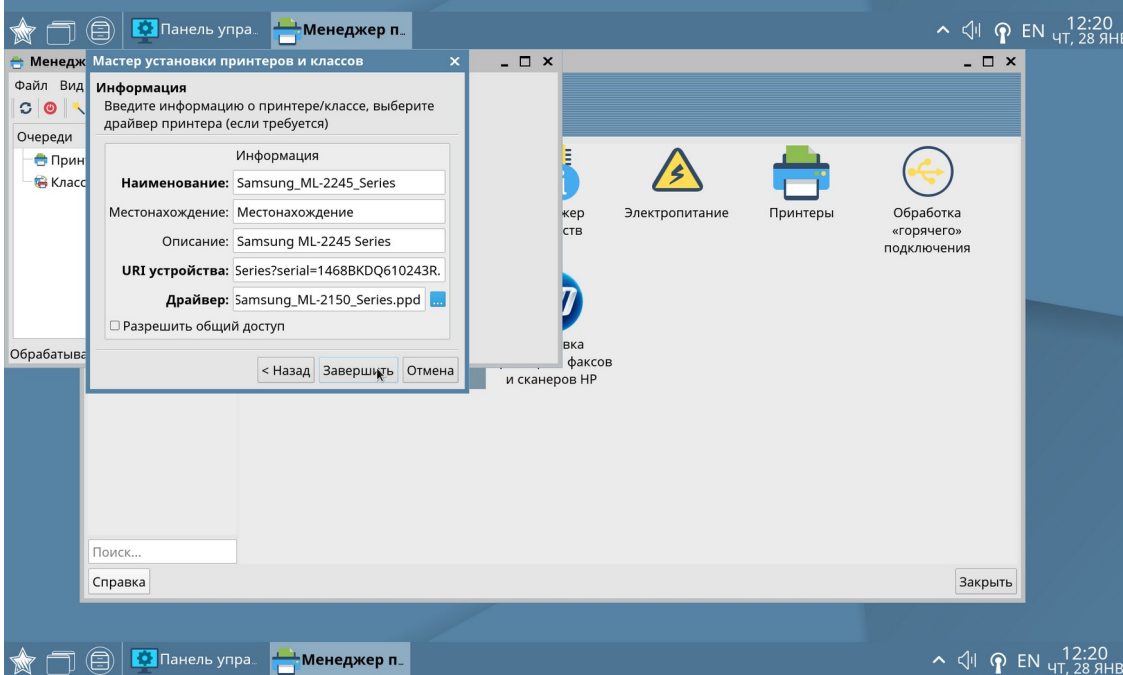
Панель упра.. Менеджер п.. EN 12:20 чт, 28 янв

Менедж
Файл Вид
Очереди
Прин
Класс
Обрабатыва

Мастер установки принтеров и классов

Информация
Введите информацию о принтере/классе, выберите драйвер принтера (если требуется)

Информация
Наименование: Samsung_ML-2245_Series
Местонахождение: Местонахождение
Описание: Samsung ML-2245 Series
URI устройства: Series?serial=1468BKDQ610243R.
Драйвер: Samsung_ML-2150_Series.ppd
Разрешить общий доступ

< Назад Завершить Отмена

жер ств
Электропитание
Принтеры
Обработка «горячего» подключения
вка факсов и сканеров HP

Поиск...
Справка
Закрыть

Панель упра.. Менеджер п.. EN 12:20 чт, 28 янв